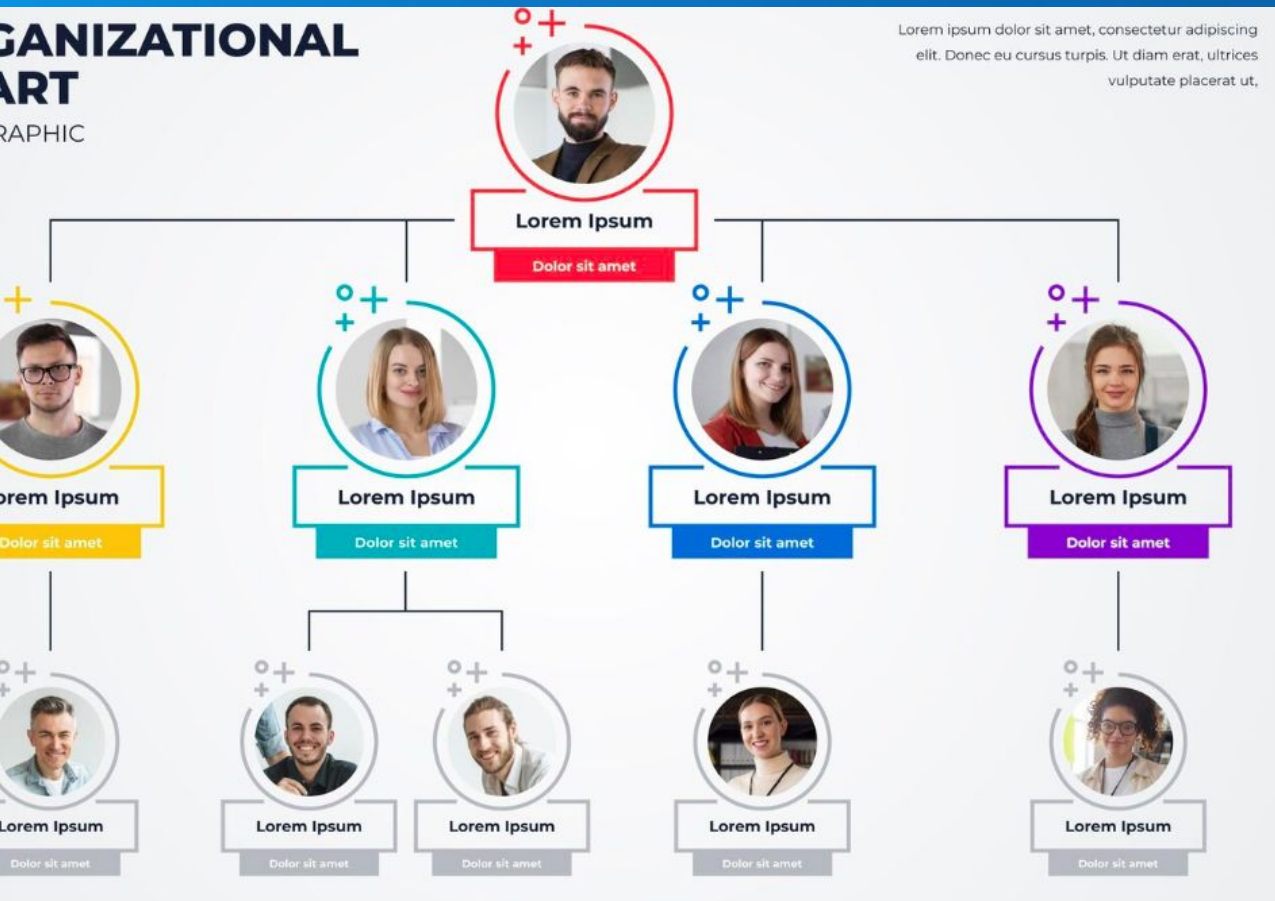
GANIZATIONAL
ART
RAPHIC

Lorem ipsum dolor sit amet, consectetur adipiscing elit. Donec eu cursus turpis. Ut diam erat, ultrices vulputate placerat ut,

Lorem Ipsum
Dolor sit amet

orem Ipsum
Dolor sit amet

Lorem Ipsum
Dolor sit amet

Lorem Ipsum
Dolor sit amet

Lorem Ipsum
Dolor sit amet

Lorem Ipsum
Dolor sit amet

Lorem Ipsum
Dolor sit amet

Lorem Ipsum
Dolor sit amet

Lorem Ipsum
Dolor sit amet

Lorem Ipsum
Dolor sit amet